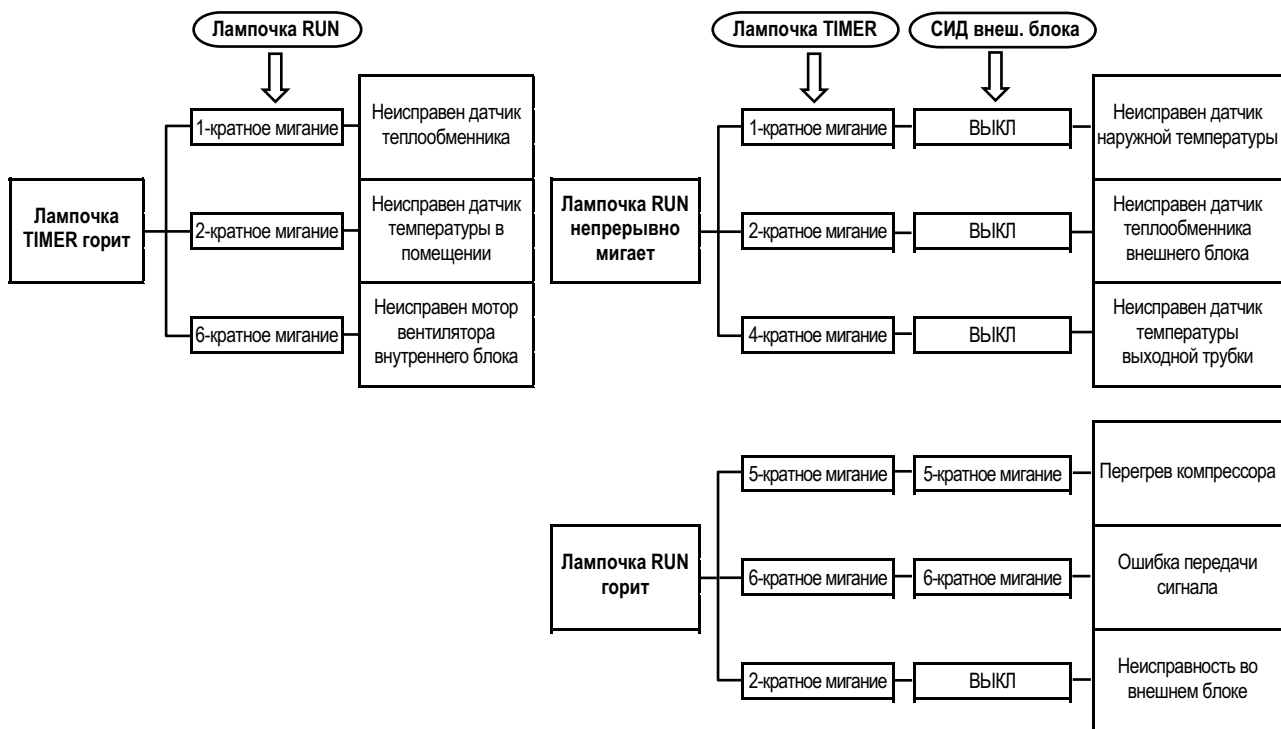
Лампочка RUN

Лампочка TIMER горит

1-кратное мигание — Неисправен датчик теплообменника

2-кратное мигание — Неисправен датчик температуры в помещении

6-кратное мигание — Неисправен мотор вентилятора внутреннего блока

Лампочка TIMER

СИД внеш. блока

Лампочка RUN непрерывно мигает

1-кратное мигание — ВЫКЛ — Неисправен датчик наружной температуры

2-кратное мигание — ВЫКЛ — Неисправен датчик теплообменника внешнего блока

4-кратное мигание — ВЫКЛ — Неисправен датчик температуры выходной трубки

Лампочка RUN горит

5-кратное мигание — 5-кратное мигание — Перегрев компрессора

6-кратное мигание — 6-кратное мигание — Ошибка передачи сигнала

2-кратное мигание — ВЫКЛ — Неисправность во внешнем блоке